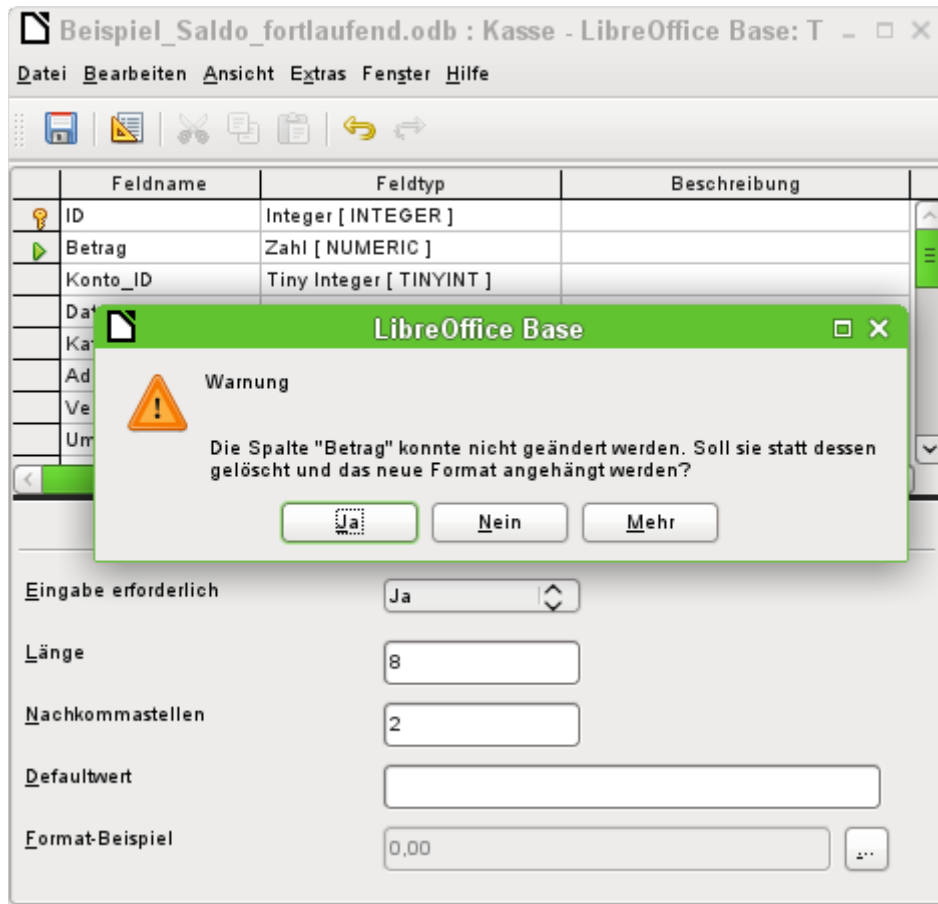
Beispiel_Saldo_fortlaufend.odb : Kasse - LibreOffice Base: T

Datei Bearbeiten Ansicht Extras Fenster Hilfe

| | Feldname | Feldtyp | Beschreibung |
|---|---|---|---|
| | ID | Integer [ INTEGER ] | |
| | Betrag | Zahl [ NUMERIC ] | |
| | Konto_ID | Tiny Integer [ TINYINT ] | |
| | Dat | | |
| | Ka | | |
| | Ad | | |
| | Ve | | |
| | Um | | |

LibreOffice Base

Warnung

Die Spalte "Betrag" konnte nicht geändert werden. Soll sie statt dessen gelöscht und das neue Format angehängt werden?

Ja Nein Mehr

Eingabe erforderlich Ja

Länge 8

Nachkommastellen 2

Defaultwert

Format-Beispiel 0,00 ...